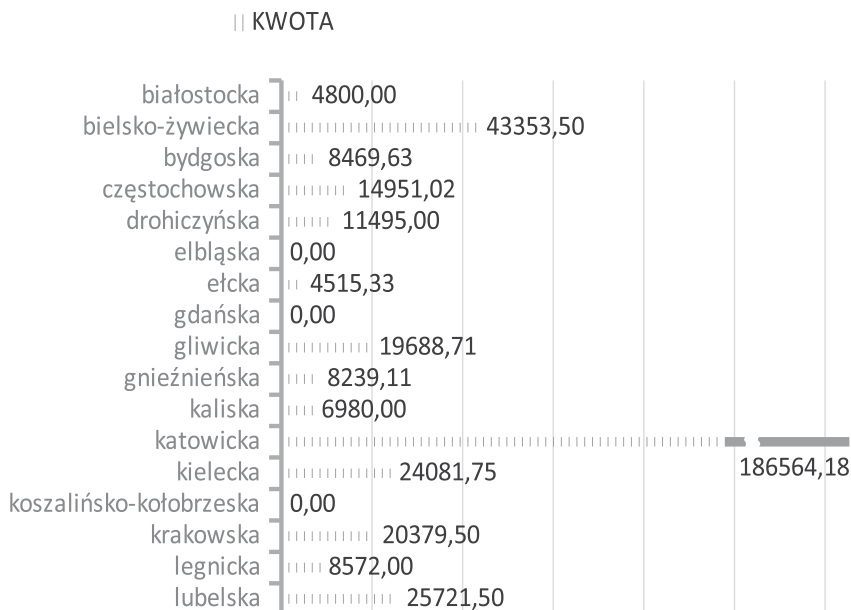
KWOTA

| | KWOTA |
|---|---|
| białostocka | 4800,00 |
| bielsko-żywiecka | 43353,50 |
| bydgoska | 8469,63 |
| częstochowska | 14951,02 |
| drohiczyńska | 11495,00 |
| elbląska | 0,00 |
| ełcka | 4515,33 |
| gdańska | 0,00 |
| gliwicka | 19688,71 |
| gnieźnieńska | 8239,11 |
| kaliska | 6980,00 |
| katowicka | 186564,18 |
| kielecka | 24081,75 |
| koszalińsko-kołobrzeska | 0,00 |
| krakowska | 20379,50 |
| legnicka | 8572,00 |
| lubelska | 25721,50 |